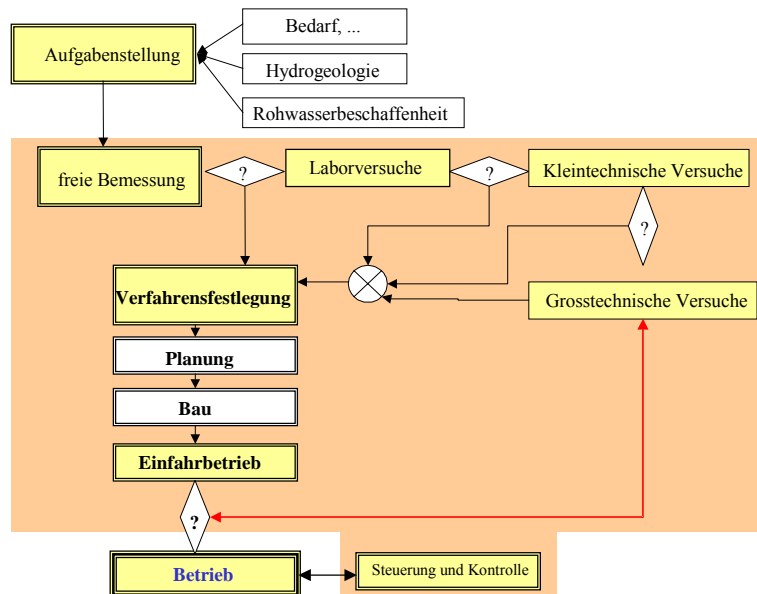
Aufgabenstellung

Bedarf, ...

Hydrogeologie

Rohwasserbeschaffenheit

freie Bemessung

?

Laborversuche

?

Kleintechnische Versuche

?

Verfahrensfestlegung

Grosstechnische Versuche

Planung

Bau

Einfahrbetrieb

?

Betrieb

Steuerung und Kontrolle